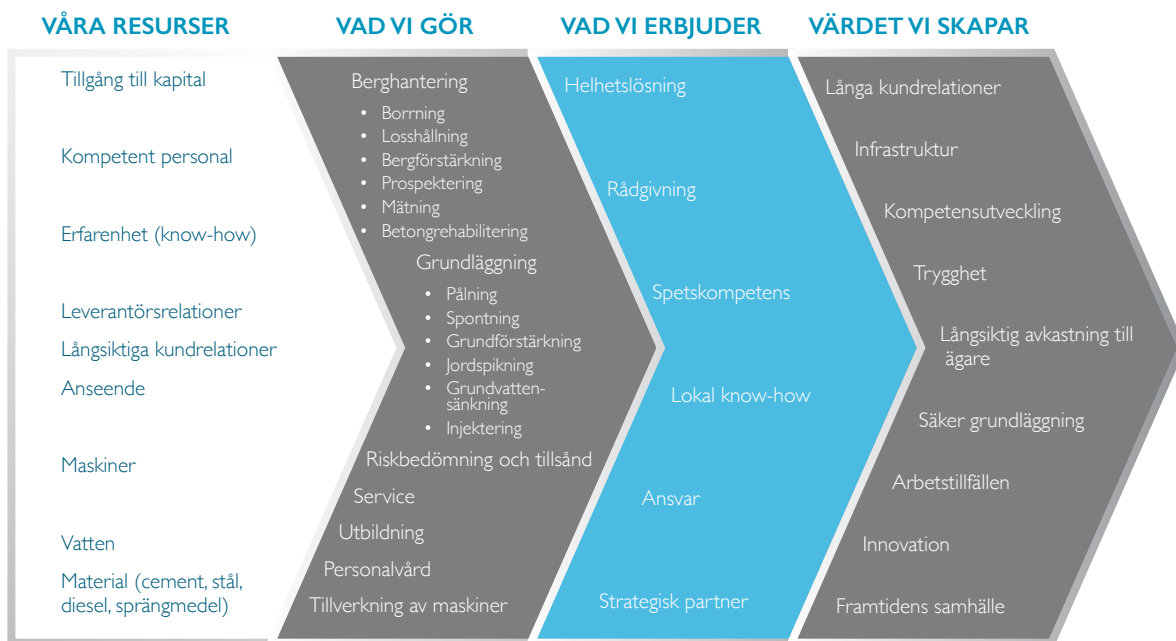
VÅRA RESURSER

Tillgång till kapital

Kompetent personal

Erfarenhet (know-how)

Leverantörsrelationer

Långsiktiga kundrelationer

Anseende

Maskiner

Vatten

Material (cement, stål, diesel, sprängmedel)

VAD VI GÖR

Berghantering
- Borrning
- Losshållning
- Bergförstärkning
- Prospektering
- Mätning
- Betongrehabilitering

Grundläggning
- Pålning
- Spontning
- Grundförstärkning
- Jordspikning
- Grundvattensänkning
- Injektering

Riskbedömning och tillsånd

Service

Utbildning

Personalvård

Tillverkning av maskiner

VAD VI ERBJUDER

Helhetslösning

Rådgivning

Spetskompetens

Lokal know-how

Ansvar

Strategisk partner

VÄRDET VI SKAPAR

Långa kundrelationer

Infrastruktur

Kompetensutveckling

Trygghet

Långsiktig avkastning till ägare

Säker grundläggning

Arbetstillfällen

Innovation

Framtidens samhälle